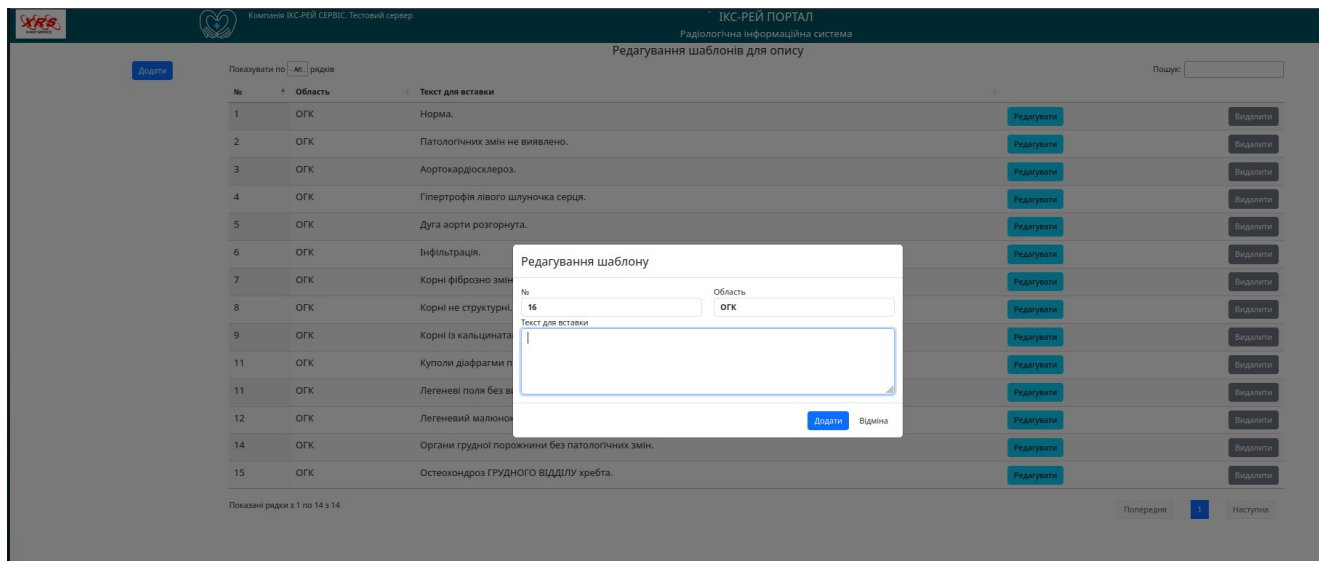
XRS
X-RAY SERVICE

Компанія ІКС-РЕЙ СЕРВІС. Тестовий сервер

ІКС-РЕЙ ПОРТАЛ
Радіологічна інформаційна система

Редагування шаблонів для опису

Додати

Показувати по All рядків

Пошук:

| № | Область | Текст для вставки | | |
|---|---|---|---|---|
| 1 | ОГК | Норма. | Редагувати | Видалити |
| 2 | ОГК | Патологічних змін не виявлено. | Редагувати | Видалити |
| 3 | ОГК | Аортокардіосклероз. | Редагувати | Видалити |
| 4 | ОГК | Гіпертрофія лівого шлуночка серця. | Редагувати | Видалити |
| 5 | ОГК | Дуга аорти розгорнута. | Редагувати | Видалити |
| 6 | ОГК | Інфільтрація. | Редагувати | Видалити |
| 7 | ОГК | Корні фіброзно змін | Редагувати | Видалити |
| 8 | ОГК | Корні не структурні. | Редагувати | Видалити |
| 9 | ОГК | Корні із кальцинати | Редагувати | Видалити |
| 11 | ОГК | Куполи діафрагми п | Редагувати | Видалити |
| 11 | ОГК | Легеневі поля без в | Редагувати | Видалити |
| 12 | ОГК | Легеневий малюнок | Редагувати | Видалити |
| 14 | ОГК | Органи грудної порожнини без патологічних змін. | Редагувати | Видалити |
| 15 | ОГК | Остеохондроз ГРУДНОГО ВІДДІЛУ хребта. | Редагувати | Видалити |

Показані рядки з 1 по 14 з 14

Попередня 1 Наступна

Редагування шаблону

№
16

Область
ОГК

Текст для вставки

Додати Відміна